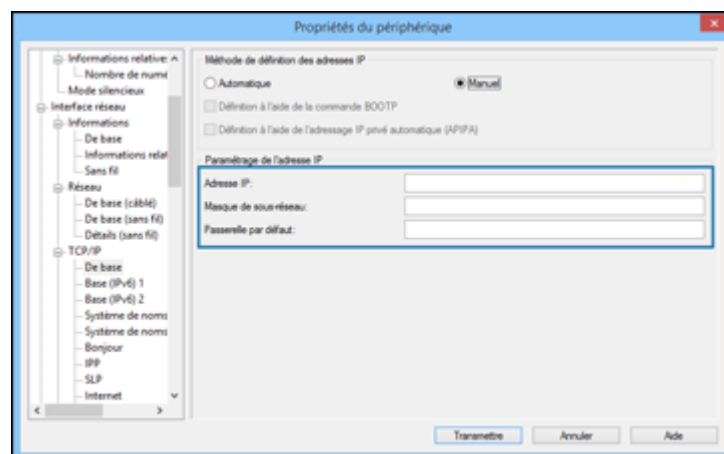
Propriétés du périphérique

Informations relative
Nombre de numé
Mode silencieux
Interface réseau
Informations
De base
Informations relat
Sans fil
Réseau
De base (câblé)
De base (sans fil)
Détails (sans fil)
TCP/IP
De base
Base (IPv6) 1
Base (IPv6) 2
Système de noms
Système de noms
Bonjour
IPP
SLP
Internet

Méthode de définition des adresses IP
Automatique
Manuel
Définition à l'aide de la commande BOOTP
Définition à l'aide de l'adressage IP privé automatique (APIPA)

Paramétrage de l'adresse IP
Adresse IP:
Masque de sous-réseau:
Passerelle par défaut:

Transmettre
Annuler
Aide